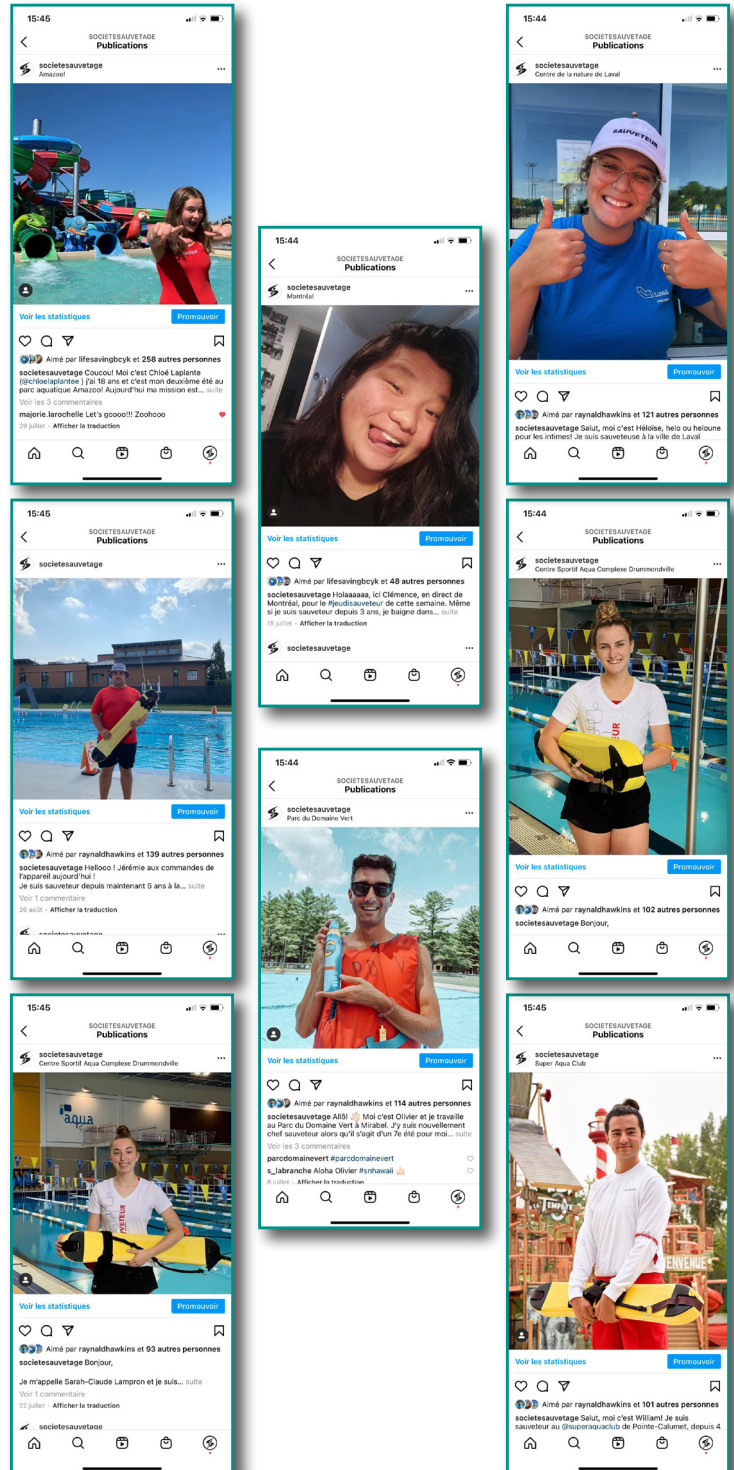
15:45
SOCIETESAUVETAGE
Publications
societesauvetage
Amazoo!
Voir les statistiques Promouvoir
Aimé par lifesavingbcyk et 258 autres personnes
societesauvetage Coucou! Moi c'est Chloé Laplante (@chloelaplantee ) j'ai 18 ans et c'est mon deuxième été au parc aquatique Amazoo! Aujourd'hui ma mission est... suite
Voir les 3 commentaires
majorie.larochelle Let's gooooo!!! Zoohooo
29 juillet · Afficher la traduction

15:44
SOCIETESAUVETAGE
Publications
societesauvetage
Montréal
Voir les statistiques Promouvoir
Aimé par lifesavingbcyk et 48 autres personnes
societesauvetage Holaaaaaa, ici Clémence, en direct de Montréal, pour le #jeudisauveteur de cette semaine. Même si je suis sauveteur depuis 3 ans, je baigne dans... suite
15 juillet · Afficher la traduction
societesauvetage

15:44
SOCIETESAUVETAGE
Publications
societesauvetage
Centre de la nature de Laval
SAUVETEUR
Voir les statistiques Promouvoir
Aimé par raynaldhawkins et 121 autres personnes
societesauvetage Salut, moi c'est Héloïse, helo ou heloune pour les intimes! Je suis sauveteuse à la ville de Laval

15:45
SOCIETESAUVETAGE
Publications
societesauvetage
Voir les statistiques Promouvoir
Aimé par raynaldhawkins et 139 autres personnes
societesauvetage Hellooo ! Jérémie aux commandes de l'appareil aujourd'hui !
Je suis sauveteur depuis maintenant 5 ans à la... suite
Voir 1 commentaire
26 août · Afficher la traduction

15:44
SOCIETESAUVETAGE
Publications
societesauvetage
Parc du Domaine Vert
Voir les statistiques Promouvoir
Aimé par raynaldhawkins et 114 autres personnes
societesauvetage Allô! Moi c'est Olivier et je travaille au Parc du Domaine Vert à Mirabel. J'y suis nouvellement chef sauveteur alors qu'il s'agit d'un 7e été pour moi... suite
Voir les 3 commentaires
parcdomainevert #parcdomainevert
s_labranche Aloha Olivier #snhawaii
8 juillet · Afficher la traduction

15:44
SOCIETESAUVETAGE
Publications
societesauvetage
Centre Sportif Aqua Complexe Drummondville
Voir les statistiques Promouvoir
Aimé par raynaldhawkins et 102 autres personnes
societesauvetage Bonjour,

15:45
SOCIETESAUVETAGE
Publications
societesauvetage
Centre Sportif Aqua Complexe Drummondville
aqua
Voir les statistiques Promouvoir
Aimé par raynaldhawkins et 93 autres personnes
societesauvetage Bonjour,
Je m'appelle Sarah-Claude Lampron et je suis... suite
Voir 1 commentaire
22 juillet · Afficher la traduction
societesauvetage

15:45
SOCIETESAUVETAGE
Publications
societesauvetage
Super Aqua Club
Voir les statistiques Promouvoir
Aimé par raynaldhawkins et 101 autres personnes
societesauvetage Salut, moi c'est William! Je suis sauveteur au @superaquaclub de Pointe-Calumet, depuis 4